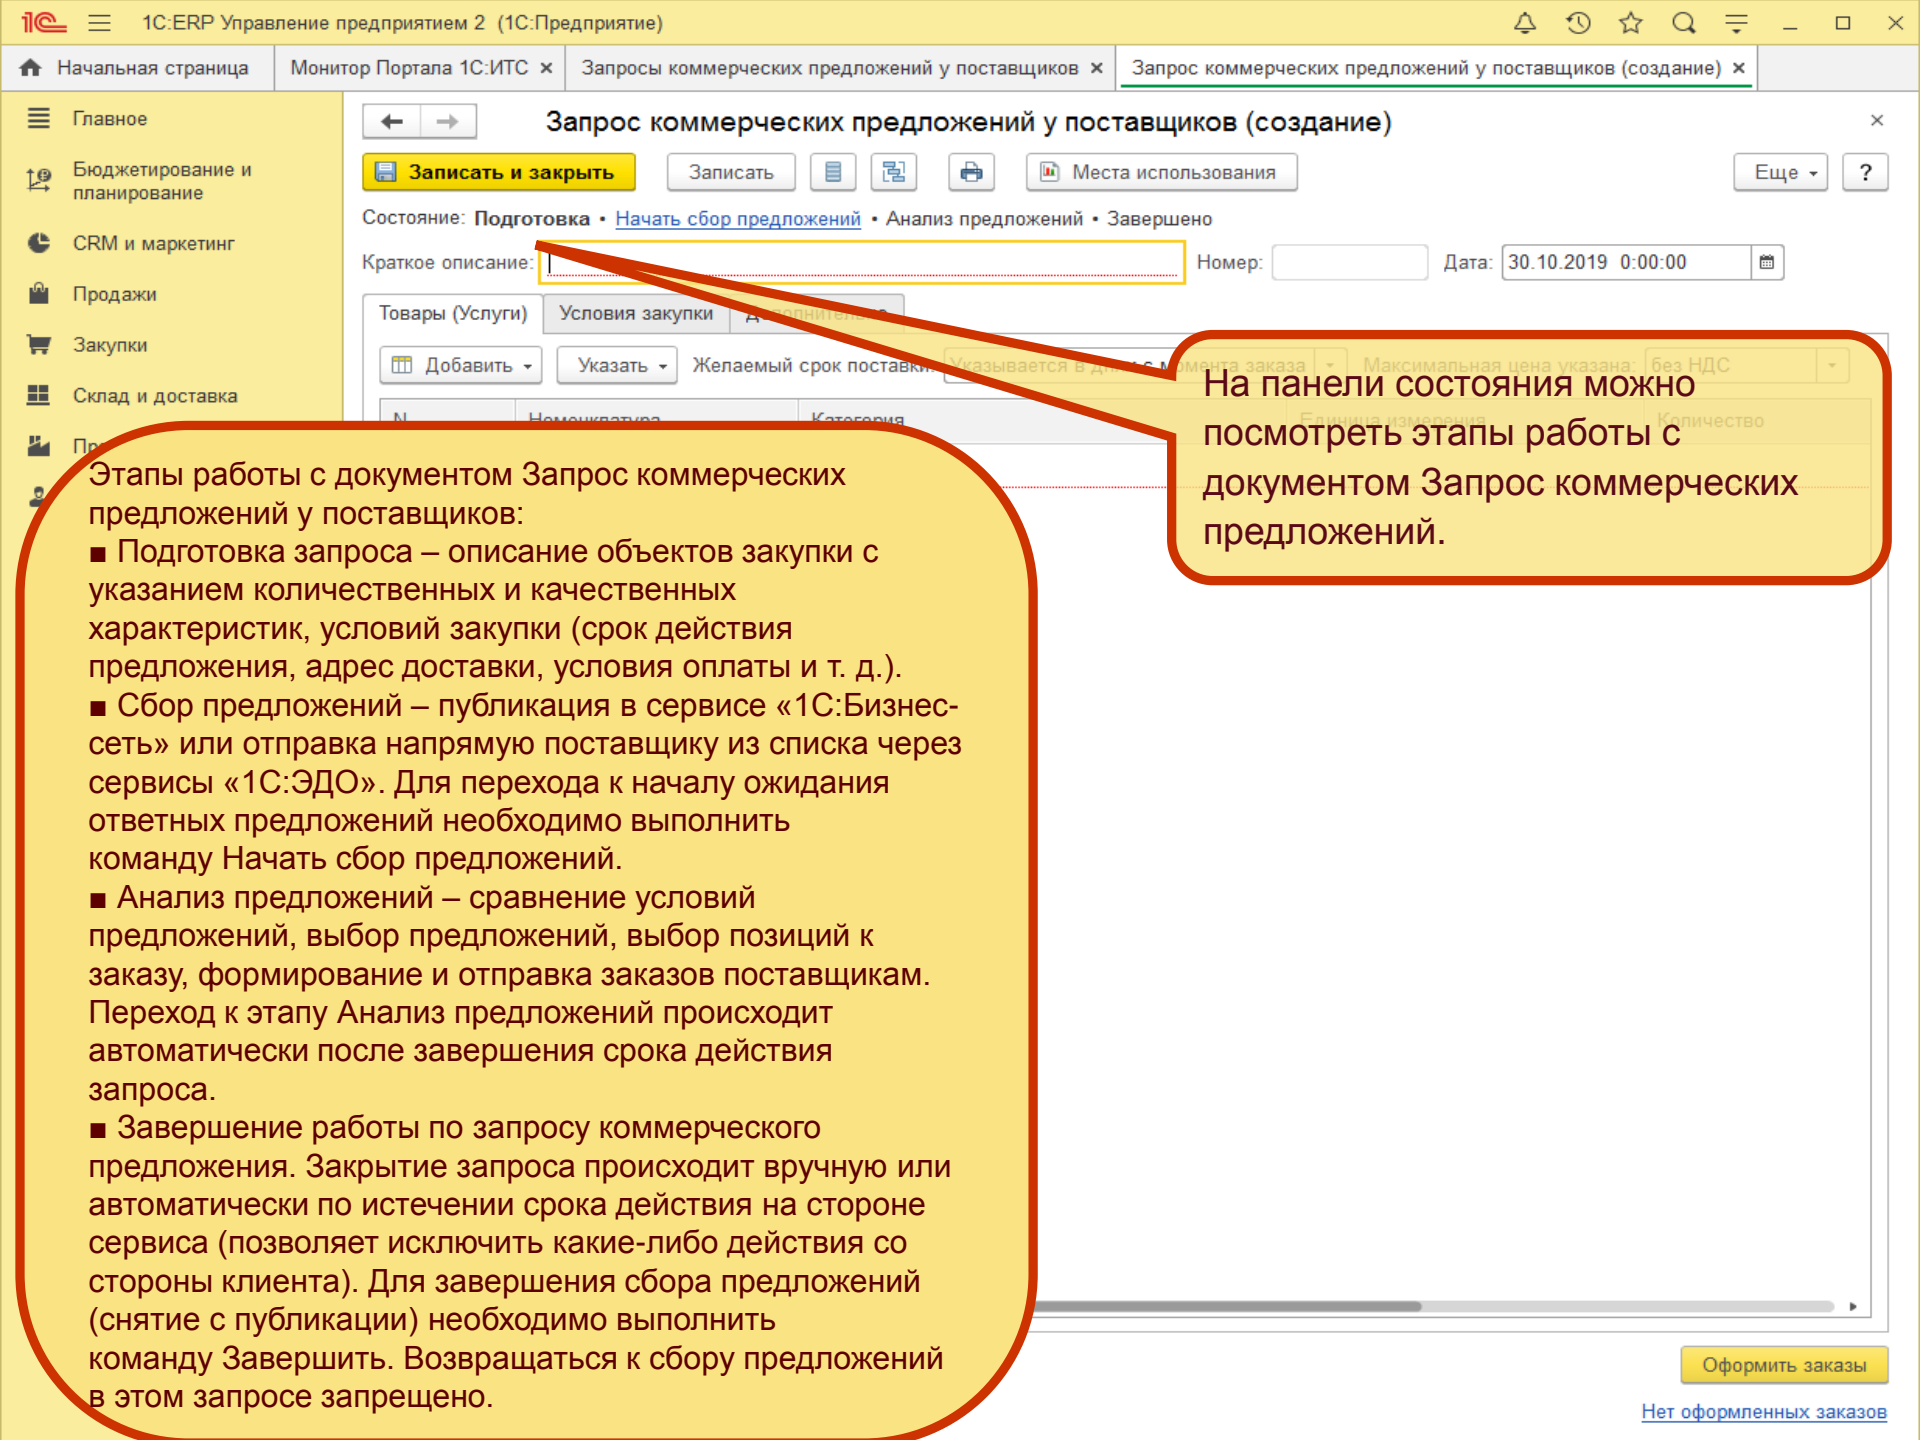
1С:ERP Управление предприятием 2 (1С:Предприятие)

Начальная страница | Монитор Портала 1С:ИТС × | Запросы коммерческих предложений у поставщиков × | Запрос коммерческих предложений у поставщиков (создание) ×

Главное
Бюджетирование и планирование
CRM и маркетинг
Продажи
Закупки
Склад и доставка
Пр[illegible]

Запрос коммерческих предложений у поставщиков (создание)

Записать и закрыть | Записать | Места использования | Еще | ?

Состояние: Подготовка • Начать сбор предложений • Анализ предложений • Завершено

Краткое описание: | Номер: | Дата: 30.10.2019 0:00:00

Товары (Услуги) | Условия закупки | Дополнительно

Добавить | Указать | Желаемый срок поставки: Указывается в днях с момента заказа | Максимальная цена указана: без НДС

N | Номенклатура | Категория | Единица измерения | Количество

Оформить заказы
Нет оформленных заказов

На панели состояния можно посмотреть этапы работы с документом Запрос коммерческих предложений.

Этапы работы с документом Запрос коммерческих предложений у поставщиков:
■ Подготовка запроса – описание объектов закупки с указанием количественных и качественных характеристик, условий закупки (срок действия предложения, адрес доставки, условия оплаты и т. д.).
■ Сбор предложений – публикация в сервисе «1С:Бизнес-сеть» или отправка напрямую поставщику из списка через сервисы «1С:ЭДО». Для перехода к началу ожидания ответных предложений необходимо выполнить команду Начать сбор предложений.
■ Анализ предложений – сравнение условий предложений, выбор предложений, выбор позиций к заказу, формирование и отправка заказов поставщикам. Переход к этапу Анализ предложений происходит автоматически после завершения срока действия запроса.
■ Завершение работы по запросу коммерческого предложения. Закрытие запроса происходит вручную или автоматически по истечении срока действия на стороне сервиса (позволяет исключить какие-либо действия со стороны клиента). Для завершения сбора предложений (снятие с публикации) необходимо выполнить команду Завершить. Возвращаться к сбору предложений в этом запросе запрещено.